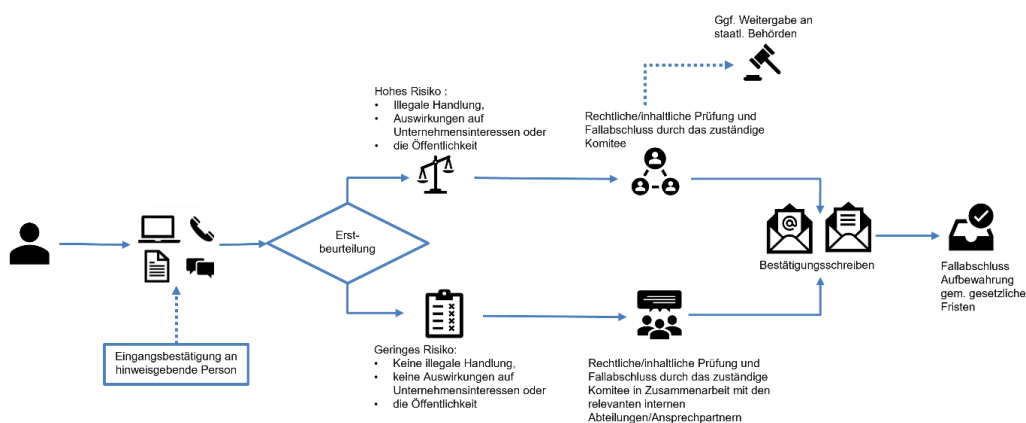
Ggf. Weitergabe an staatl. Behörden

Hohes Risiko :
• Illegale Handlung,
• Auswirkungen auf Unternehmensinteressen oder
• die Öffentlichkeit

Rechtliche/inhaltliche Prüfung und Fallabschluss durch das zuständige Komitee

Erst-beurteilung

Bestätigungsschreiben

Fallabschluss Aufbewahrung gem. gesetzliche Fristen

Eingangsbestätigung an hinweisgebende Person

Geringes Risiko:
• Keine illegale Handlung,
• keine Auswirkungen auf Unternehmensinteressen oder
• die Öffentlichkeit

Rechtliche/inhaltliche Prüfung und Fallabschluss durch das zuständige Komitee in Zusammenarbeit mit den relevanten internen Abteilungen/Ansprechpartnern